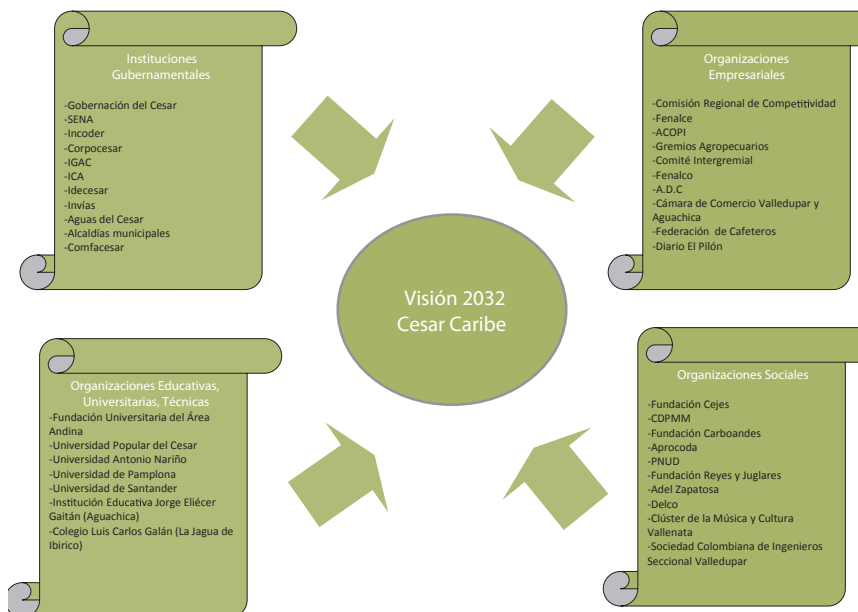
Instituciones Gubernamentales

-Gobernación del Cesar
-SENA
-Incoder
-Corpocesar
-IGAC
-ICA
-Idecesar
-Invías
-Aguas del Cesar
-Alcaldías municipales
-Comfacesar

Organizaciones Empresariales

-Comisión Regional de Competitividad
-Fenalce
-ACOPI
-Gremios Agropecuarios
-Comité Intergremial
-Fenalco
-A.D.C
-Cámara de Comercio Valledupar y Aguachica
-Federación de Cafeteros
-Diario El Pilón

Visión 2032
Cesar Caribe

Organizaciones Educativas, Universitarias, Técnicas

-Fundación Universitaria del Área Andina
-Universidad Popular del Cesar
-Universidad Antonio Nariño
-Universidad de Pamplona
-Universidad de Santander
-Institución Educativa Jorge Eliécer Gaitán (Aguachica)
-Colegio Luis Carlos Galán (La Jagua de Ibirico)

Organizaciones Sociales

-Fundación Cejes
-CDPMM
-Fundación Carboandes
-Aprocoda
-PNUD
-Fundación Reyes y Juglares
-Adel Zapatosa
-Delco
-Clúster de la Música y Cultura Vallenata
-Sociedad Colombiana de Ingenieros Seccional Valledupar